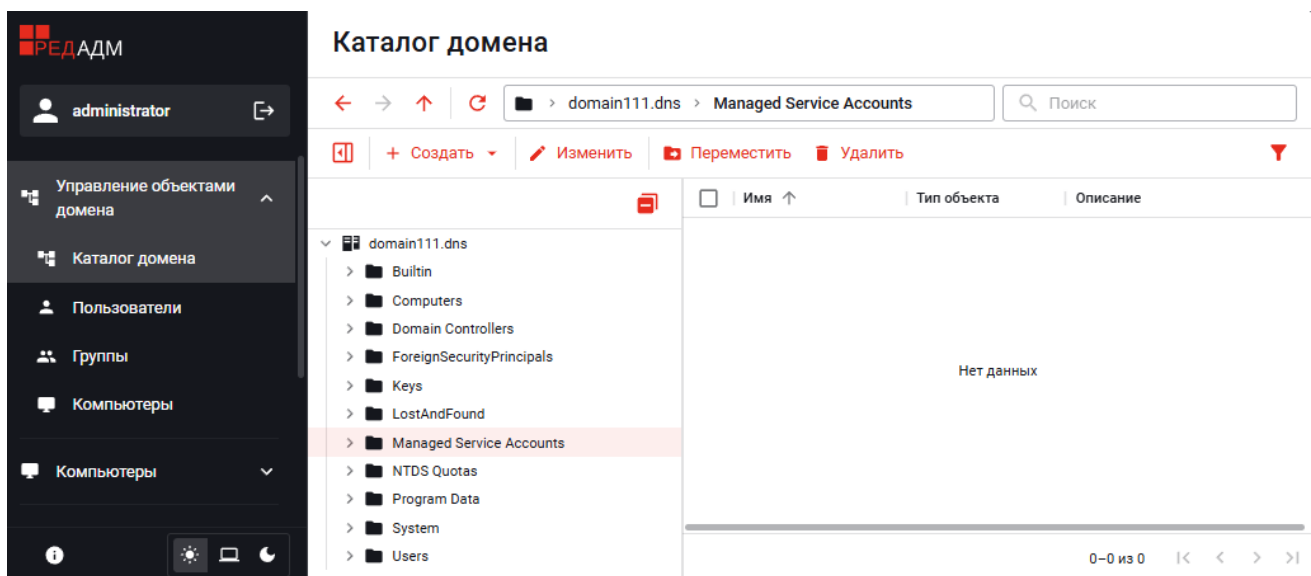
РЕДАДМ

administrator

Управление объектами домена

Каталог домена

Пользователи

Группы

Компьютеры

Компьютеры

Каталог домена

domain111.dns > Managed Service Accounts

Поиск

Создать

Изменить

Переместить

Удалить

domain111.dns

Builtin

Computers

Domain Controllers

ForeignSecurityPrincipals

Keys

LostAndFound

Managed Service Accounts

NTDS Quotas

Program Data

System

Users

| Имя | Тип объекта | Описание |
|---|---|---|

Нет данных

0–0 из 0